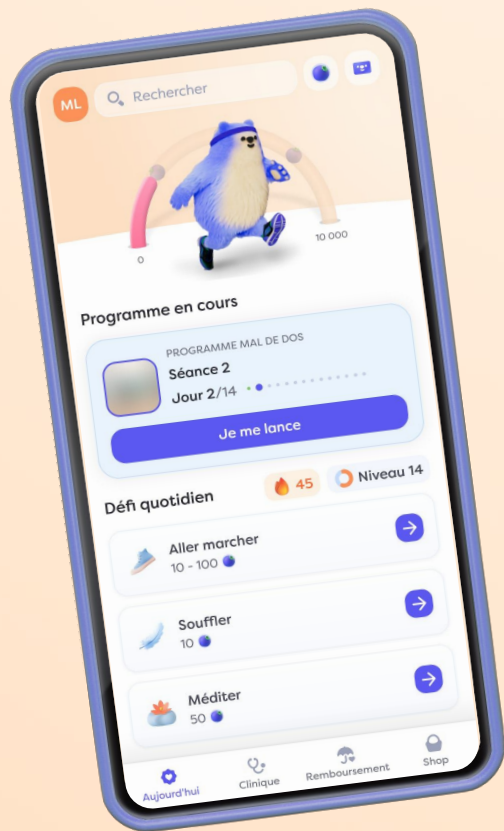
ML
Rechercher

0
10 000

Programme en cours

PROGRAMME MAL DE DOS
Séance 2
Jour 2/14
Je me lance

Défi quotidien
45
Niveau 14

Aller marcher
10 - 100

Souffler
10

Méditer
50

Aujourd'hui
Clinique
Remboursement
Shop